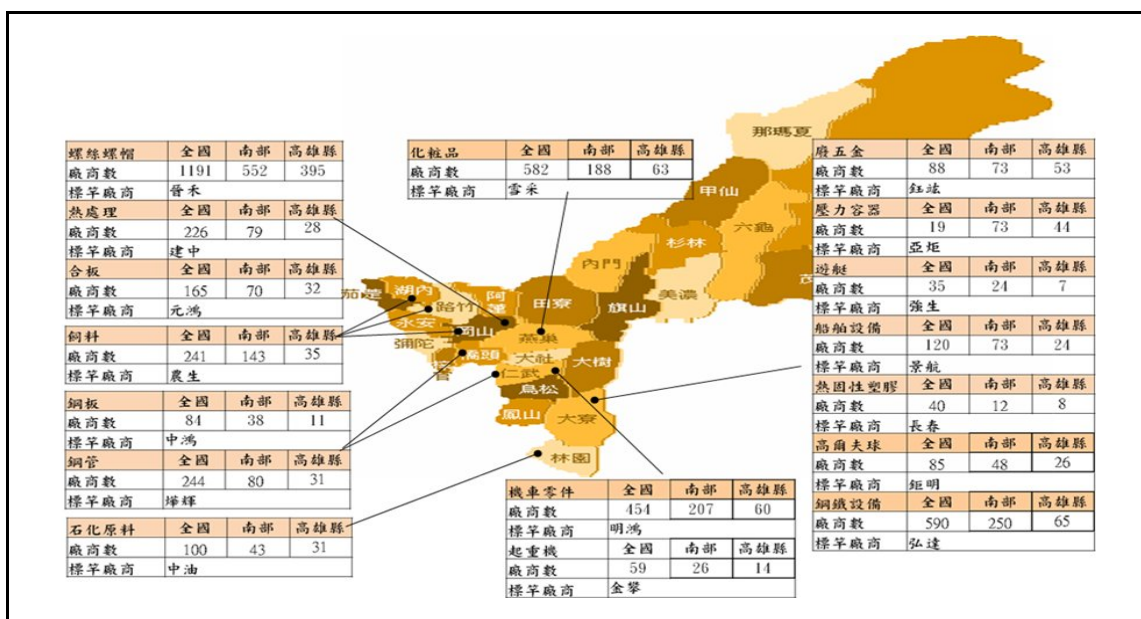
| 螺絲螺帽 | 全國 | 南部 | 高雄縣 |
|---|---|---|---|
| 廠商數 | 1191 | 552 | 395 |
| 標竿廠商 | 晉禾 | | |

| 熱處理 | 全國 | 南部 | 高雄縣 |
|---|---|---|---|
| 廠商數 | 226 | 79 | 28 |
| 標竿廠商 | 建中 | | |

| 合板 | 全國 | 南部 | 高雄縣 |
|---|---|---|---|
| 廠商數 | 165 | 70 | 32 |
| 標竿廠商 | 元鴻 | | |

| 飼料 | 全國 | 南部 | 高雄縣 |
|---|---|---|---|
| 廠商數 | 241 | 143 | 35 |
| 標竿廠商 | 農生 | | |

| 鋼板 | 全國 | 南部 | 高雄縣 |
|---|---|---|---|
| 廠商數 | 84 | 38 | 11 |
| 標竿廠商 | 中鴻 | | |

| 鋼管 | 全國 | 南部 | 高雄縣 |
|---|---|---|---|
| 廠商數 | 244 | 80 | 31 |
| 標竿廠商 | 燁輝 | | |

| 石化原料 | 全國 | 南部 | 高雄縣 |
|---|---|---|---|
| 廠商數 | 100 | 43 | 31 |
| 標竿廠商 | 中油 | | |

| 化粧品 | 全國 | 南部 | 高雄縣 |
|---|---|---|---|
| 廠商數 | 582 | 188 | 63 |
| 標竿廠商 | 雪采 | | |

那瑪夏 甲仙 六龜 杉林 內門 美濃 茂 旗山 田寮 阿蓮 湖內 茄萣 路竹 永安 岡山 燕巢 彌陀 橋頭 梓官 大社 大樹 仁武 鳥松 鳳山 大寮 林園

| 機車零件 | 全國 | 南部 | 高雄縣 |
|---|---|---|---|
| 廠商數 | 454 | 207 | 60 |
| 標竿廠商 | 明鴻 | | |

| 起重機 | 全國 | 南部 | 高雄縣 |
|---|---|---|---|
| 廠商數 | 59 | 26 | 14 |
| 標竿廠商 | 全攀 | | |

| 廚五金 | 全國 | 南部 | 高雄縣 |
|---|---|---|---|
| 廠商數 | 88 | 73 | 53 |
| 標竿廠商 | 鈺茲 | | |

| 壓力容器 | 全國 | 南部 | 高雄縣 |
|---|---|---|---|
| 廠商數 | 19 | 73 | 44 |
| 標竿廠商 | 亞炬 | | |

| 遊艇 | 全國 | 南部 | 高雄縣 |
|---|---|---|---|
| 廠商數 | 35 | 24 | 7 |
| 標竿廠商 | 強生 | | |

| 船舶設備 | 全國 | 南部 | 高雄縣 |
|---|---|---|---|
| 廠商數 | 120 | 73 | 24 |
| 標竿廠商 | 景航 | | |

| 熱固性塑膠 | 全國 | 南部 | 高雄縣 |
|---|---|---|---|
| 廠商數 | 40 | 12 | 8 |
| 標竿廠商 | 長春 | | |

| 高爾夫球 | 全國 | 南部 | 高雄縣 |
|---|---|---|---|
| 廠商數 | 85 | 48 | 26 |
| 標竿廠商 | 鉅明 | | |

| 鋼鐵設備 | 全國 | 南部 | 高雄縣 |
|---|---|---|---|
| 廠商數 | 590 | 250 | 65 |
| 標竿廠商 | 弘達 | | |